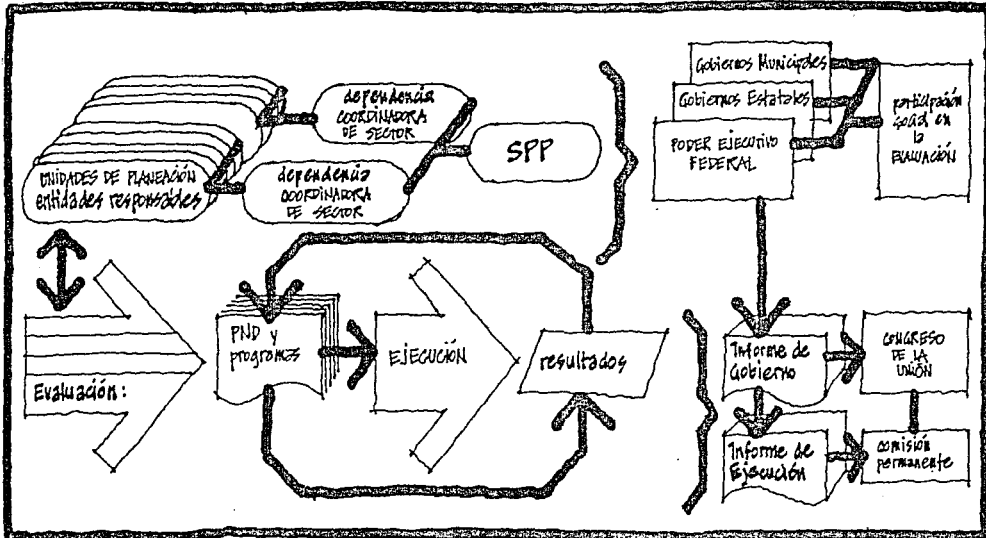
dependencia COORDINADORA DE SECTOR

UNIDADES DE PLANEACIÓN entidades responsables

dependencia COORDINADORA DE SECTOR

SPP

Gobiernos Municipales

Gobiernos Estatales

PODER EJECUTIVO FEDERAL

participación social en la EVALUACIÓN

Evaluación:

PND y programas

EJECUCIÓN

resultados

Informe de Gobierno

CONGRESO DE LA UNIÓN

Informe de Ejecución

comisión permanente